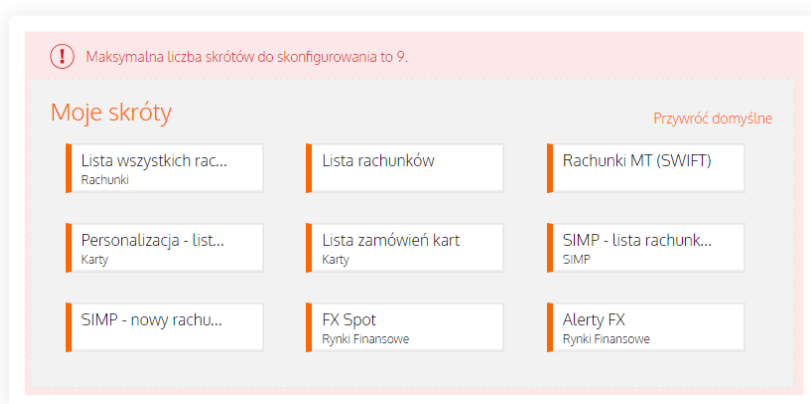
Maksymalna liczba skrótów do skonfigurowania to 9.

Moje skróty

Przywróć domyślne

Lista wszystkich rac...
Rachunki

Lista rachunków

Rachunki MT (SWIFT)

Personalizacja - list...
Karty

Lista zamówień kart
Karty

SIMP - lista rachunk...
SIMP

SIMP - nowy rachu...

FX Spot
Rynki Finansowe

Alerty FX
Rynki Finansowe